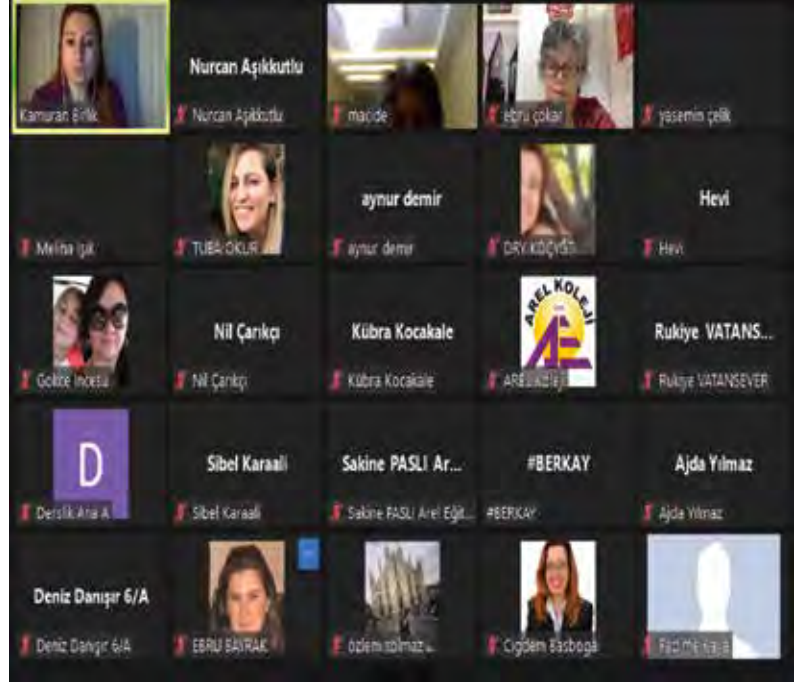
Kamuran Birlik

Nurcan Aşıkkutlu
Nurcan Aşıkkutlu

macide

ebru çokar

yasemin çelik

Melisa Işık

TUBA OKUR

aynur demir
aynur demir

DRY KOÇYİĞİT...

Hevi
Hevi

Gokce Incetas

Nil Çarıkçı
Nil Çarıkçı

Kübra Kocakale
Kübra Kocakale

AREL KOLEJİ
AE
AREL Koleji

Rukiye VATANS...
Rukiye VATANSEVER

D
Derslik Arel A

Sibel Karaali
Sibel Karaali

Sakine PASLI Ar...
Sakine PASLI Arel Eğit...

#BERKAY
#BERKAY

Ajda Yılmaz
Ajda Yılmaz

Deniz Danışır 6/A
Deniz Danışır 6/A

EBRU BAYRAK

özlem yılmaz ...

Çiğdem Başboğa

Fadime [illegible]